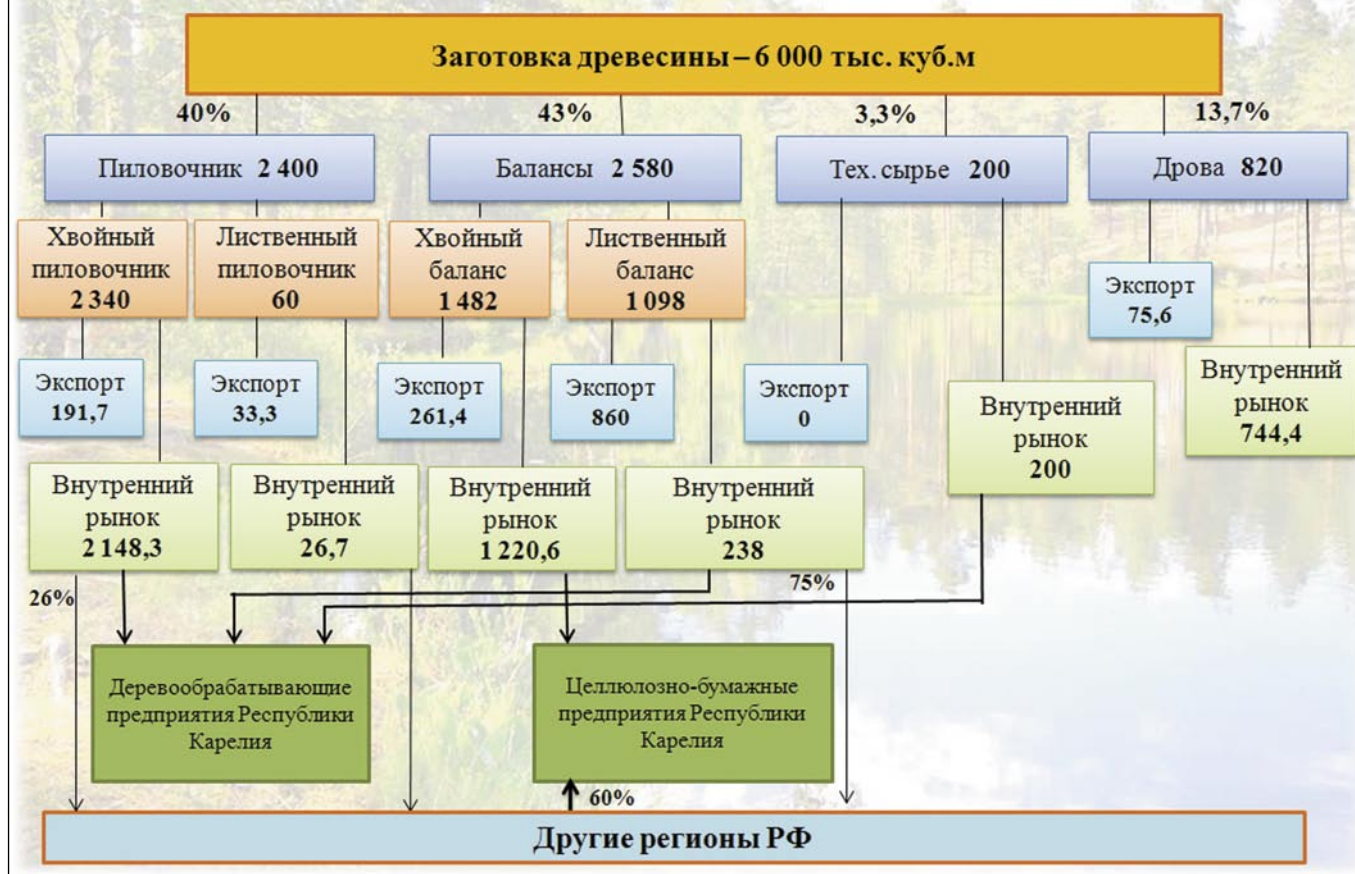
Заготовка древесины – 6 000 тыс. куб.м

40%

43%

3,3%

13,7%

Пиловочник 2 400

Балансы 2 580

Тех. сырье 200

Дрова 820

Хвойный пиловочник 2 340

Лиственный пиловочник 60

Хвойный баланс 1 482

Лиственный баланс 1 098

Экспорт 75,6

Внутренний рынок 744,4

Экспорт 191,7

Экспорт 33,3

Экспорт 261,4

Экспорт 860

Экспорт 0

Внутренний рынок 200

Внутренний рынок 2 148,3

Внутренний рынок 26,7

Внутренний рынок 1 220,6

Внутренний рынок 238

26%

75%

Деревообрабатывающие предприятия Республики Карелия

Целлюлозно-бумажные предприятия Республики Карелия

60%

Другие регионы РФ